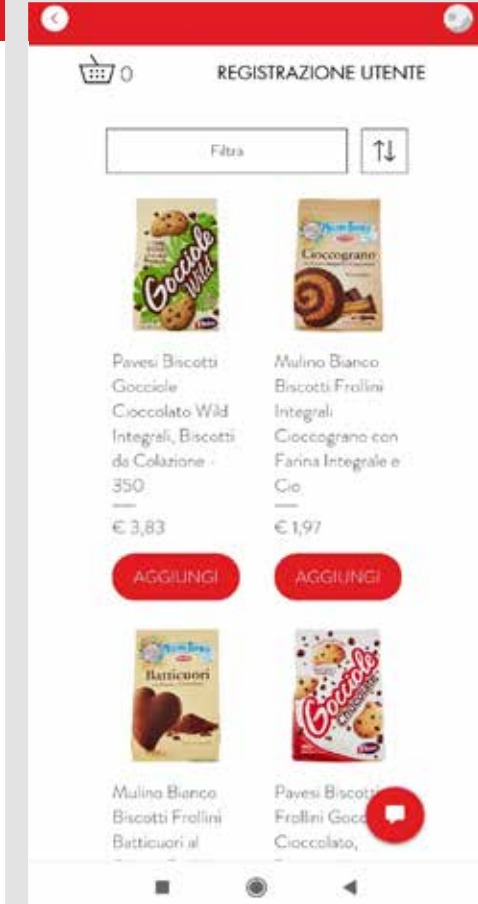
0 REGISTRAZIONE UTENTE

Filtra

Gocciole Wild

Pavesi Biscotti Gocciole Cioccolato Wild Integrali, Biscotti da Colazione - 350

€ 3,83

AGGIUNGI

Mulino Bianco Cioccograno

Mulino Bianco Biscotti Frollini Integrali Cioccograno con Farina Integrale e Cio

€ 1,97

AGGIUNGI

Mulino Bianco Batticuori

Mulino Bianco Biscotti Frollini Batticuori al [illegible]

Gocciole Chocolate

Pavesi Biscotti Frollini Gocc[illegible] Cioccolato, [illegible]